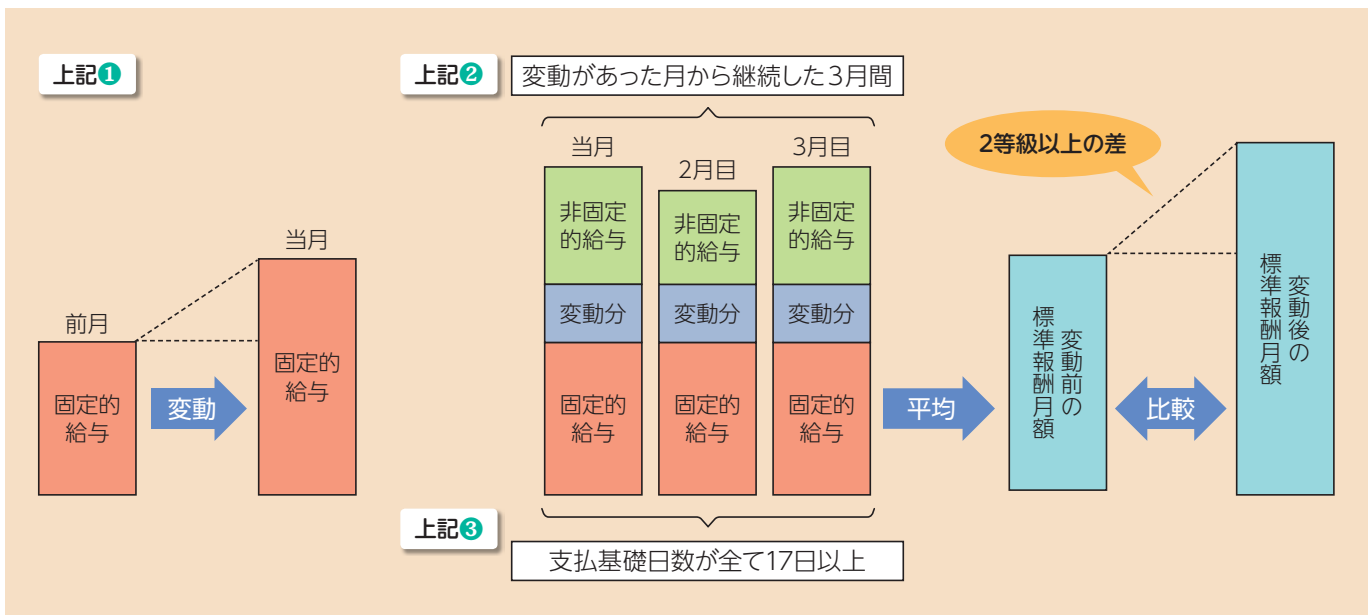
上記❶

前月
固定的給与

変動

当月
固定的給与

上記❷ 変動があった月から継続した3月間

当月
非固定的給与
変動分
固定的給与

2月目
非固定的給与
変動分
固定的給与

3月目
非固定的給与
変動分
固定的給与

上記❸ 支払基礎日数が全て17日以上

平均

変動前の標準報酬月額

比較

2等級以上の差

変動後の標準報酬月額